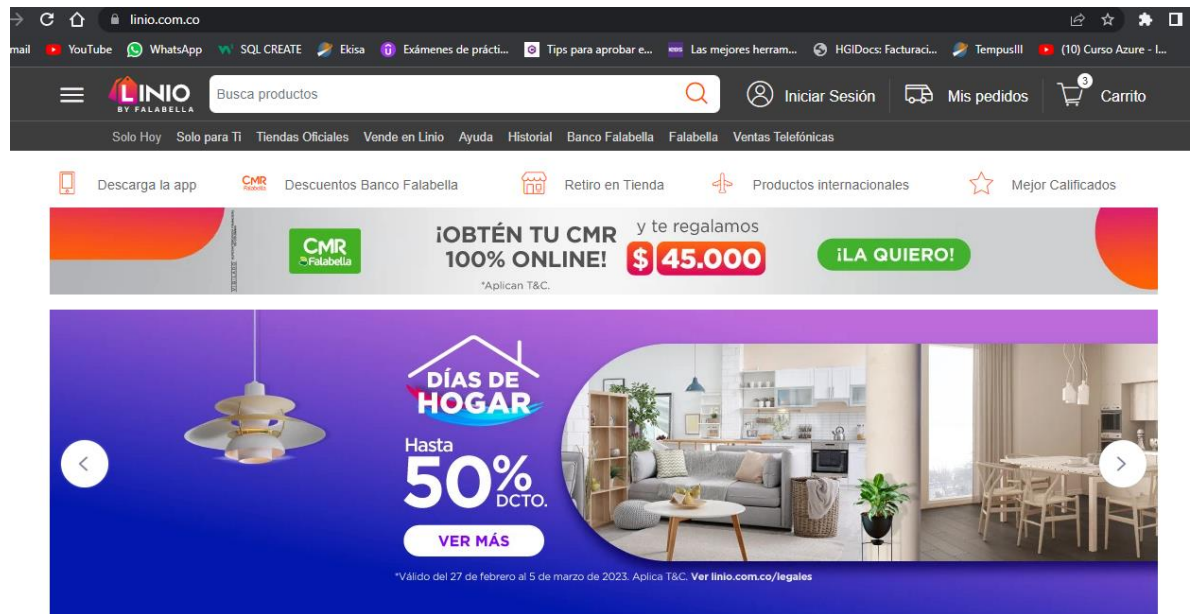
linio.com.co

mail YouTube WhatsApp SQL CREATE Ekisa Exámenes de prácti... Tips para aprobar e... Las mejores herram... HGIDocs: Facturaci... TempusIII (10) Curso Azure - I...

LINIO BY FALABELLA Busca productos Iniciar Sesión Mis pedidos 3 Carrito

Solo Hoy Solo para Ti Tiendas Oficiales Vende en Linio Ayuda Historial Banco Falabella Falabella Ventas Telefónicas

Descarga la app CMR Falabella Descuentos Banco Falabella Retiro en Tienda Productos internacionales Mejor Calificados

CMR Falabella ¡OBTÉN TU CMR 100% ONLINE! y te regalamos $ 45.000 ¡LA QUIERO! *Aplican T&C.

DÍAS DE HOGAR Hasta 50% DCTO. VER MÁS

*Válido del 27 de febrero al 5 de marzo de 2023. Aplica T&C. Ver linio.com.co/legales